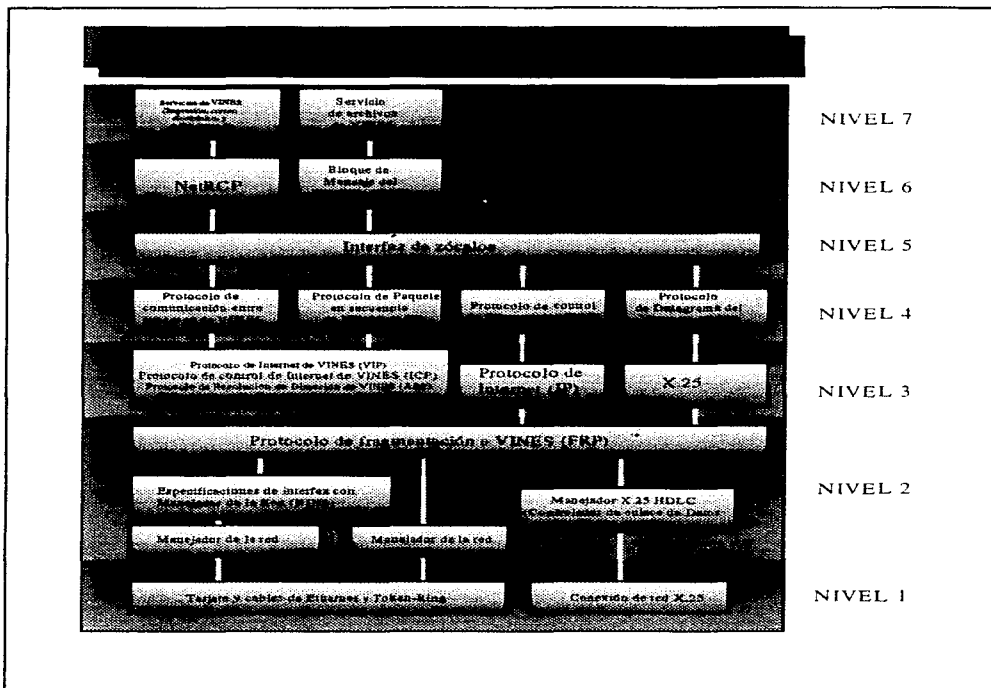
Servicios de VINES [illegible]

Servicio de archivos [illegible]

NIVEL 7

NetRCP

Bloque de Mensaje del

NIVEL 6

Interfaz de zócalos

NIVEL 5

Protocolo de comunicación entre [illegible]

Protocolo de Paquete en secuencia

Protocolo de control

Protocolo de Datagrama del

NIVEL 4

Protocolo de Internet de VINES (VIP) Protocolo de control de Internet de VINES (ICP) Protocolo de Resolución de Dirección de VINES (ARP)

Protocolo de Internet (IP)

X.25

NIVEL 3

Protocolo de fragmentación e VINES (FRP)

Especificaciones de interfaz con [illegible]

Manejador X.25 HDLC Controlador de enlace de Datos

NIVEL 2

Manejador de la red

Manejador de la red

Tarjeta y cables de Ethernet y Token-Ring

Conexión de red X.25

NIVEL 1